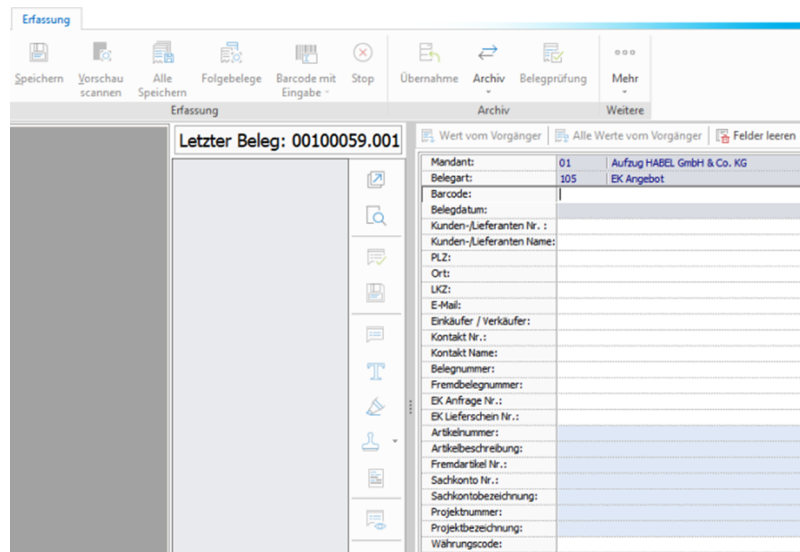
Erfassung

Speichern
Vorschau scannen
Alle Speichern
Folgebelege
Barcode mit Eingabe
Stop
Erfassung
Übernahme
Archiv
Belegprüfung
Archiv
Mehr
Weitere

Letzter Beleg: 00100059.001

Wert vom Vorgänger
Alle Werte vom Vorgänger
Felder leeren

| | | |
|---|---|---|
| Mandant: | 01 | Aufzug HABEL GmbH & Co. KG |
| Belegart: | 105 | EK Angebot |
| Barcode: | | |
| Belegdatum: | | |
| Kunden-/Lieferanten Nr. : | | |
| Kunden-/Lieferanten Name: | | |
| PLZ: | | |
| Ort: | | |
| LKZ: | | |
| E-Mail: | | |
| Einkäufer / Verkäufer: | | |
| Kontakt Nr.: | | |
| Kontakt Name: | | |
| Belegnummer: | | |
| Fremdbelegnummer: | | |
| EK Anfrage Nr.: | | |
| EK Lieferschein Nr.: | | |
| Artikelnummer: | | |
| Artikelbeschreibung: | | |
| Fremdartikel Nr.: | | |
| Sachkonto Nr.: | | |
| Sachkontobezeichnung: | | |
| Projektnummer: | | |
| Projektbezeichnung: | | |
| Währungscode: | | |